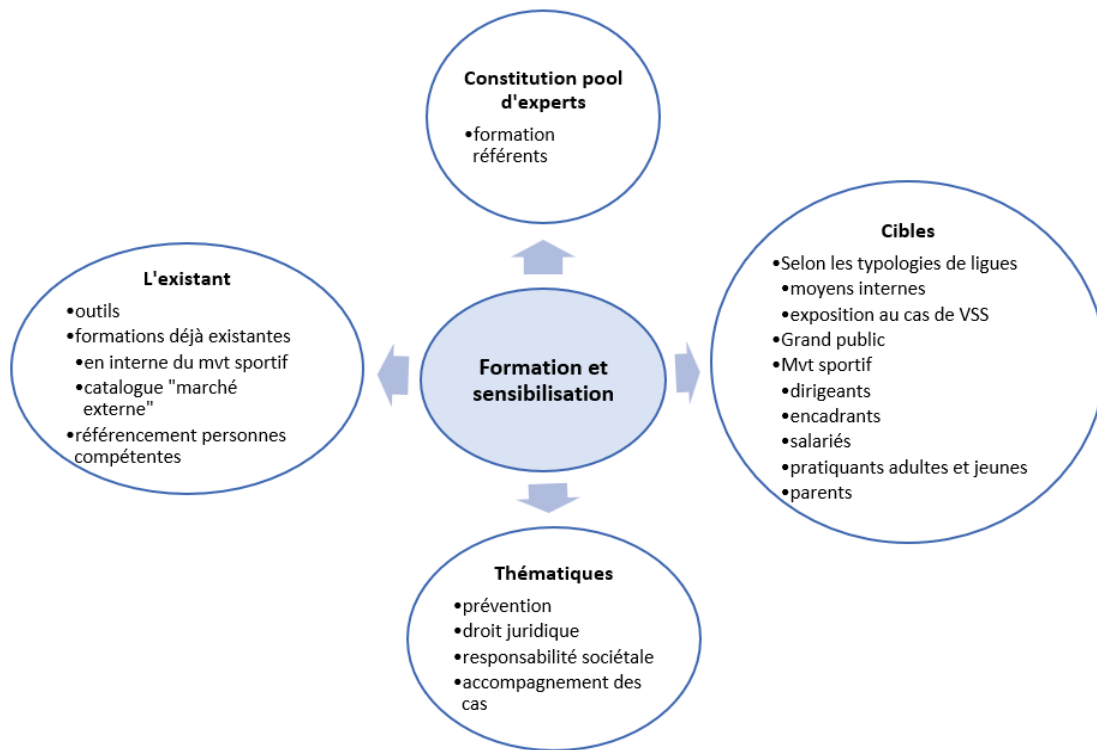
Constitution pool d'experts

•formation référents

L'existant

•outils
•formations déjà existantes
•en interne du mvt sportif
•catalogue "marché externe"
•référencement personnes compétentes

Formation et sensibilisation

Cibles

•Selon les typologies de ligues
•moyens internes
•exposition au cas de VSS
•Grand public
•Mvt sportif
•dirigeants
•encadrants
•salariés
•pratiquants adultes et jeunes
•parents

Thématiques

•prévention
•droit juridique
•responsabilité sociétale
•accompagnement des cas